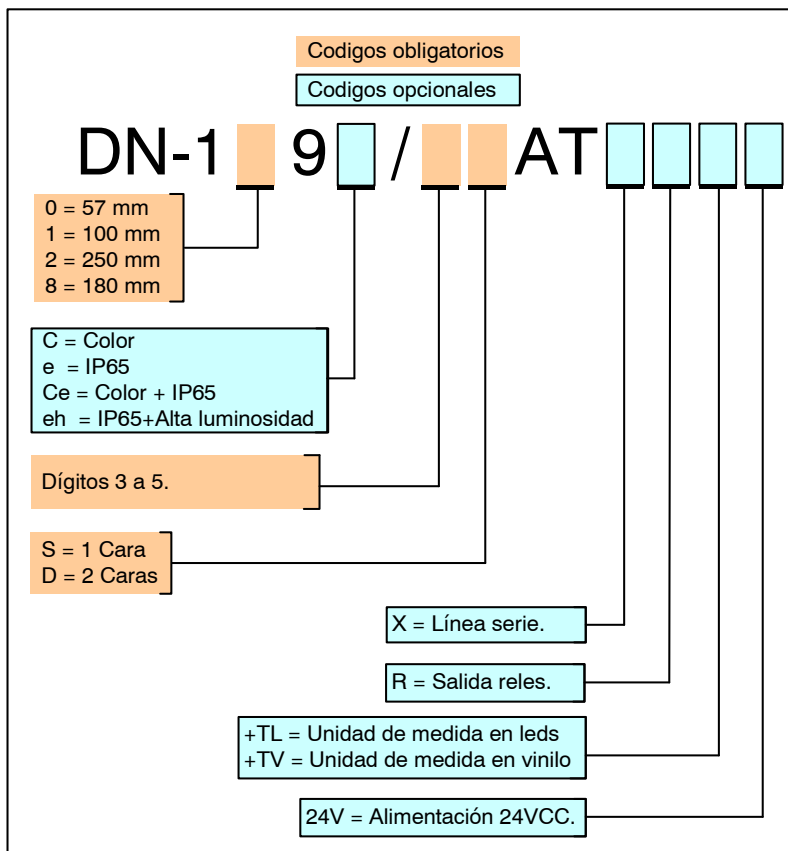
Codigos obligatorios

Codigos opcionales

DN-1 9 / AT

0 = 57 mm
1 = 100 mm
2 = 250 mm
8 = 180 mm

C = Color
e = IP65
Ce = Color + IP65
eh = IP65+Alta luminosidad

Dígitos 3 a 5.

S = 1 Cara
D = 2 Caras

X = Línea serie.

R = Salida reles.

+TL = Unidad de medida en leds
+TV = Unidad de medida en vinilo

24V = Alimentación 24VCC.